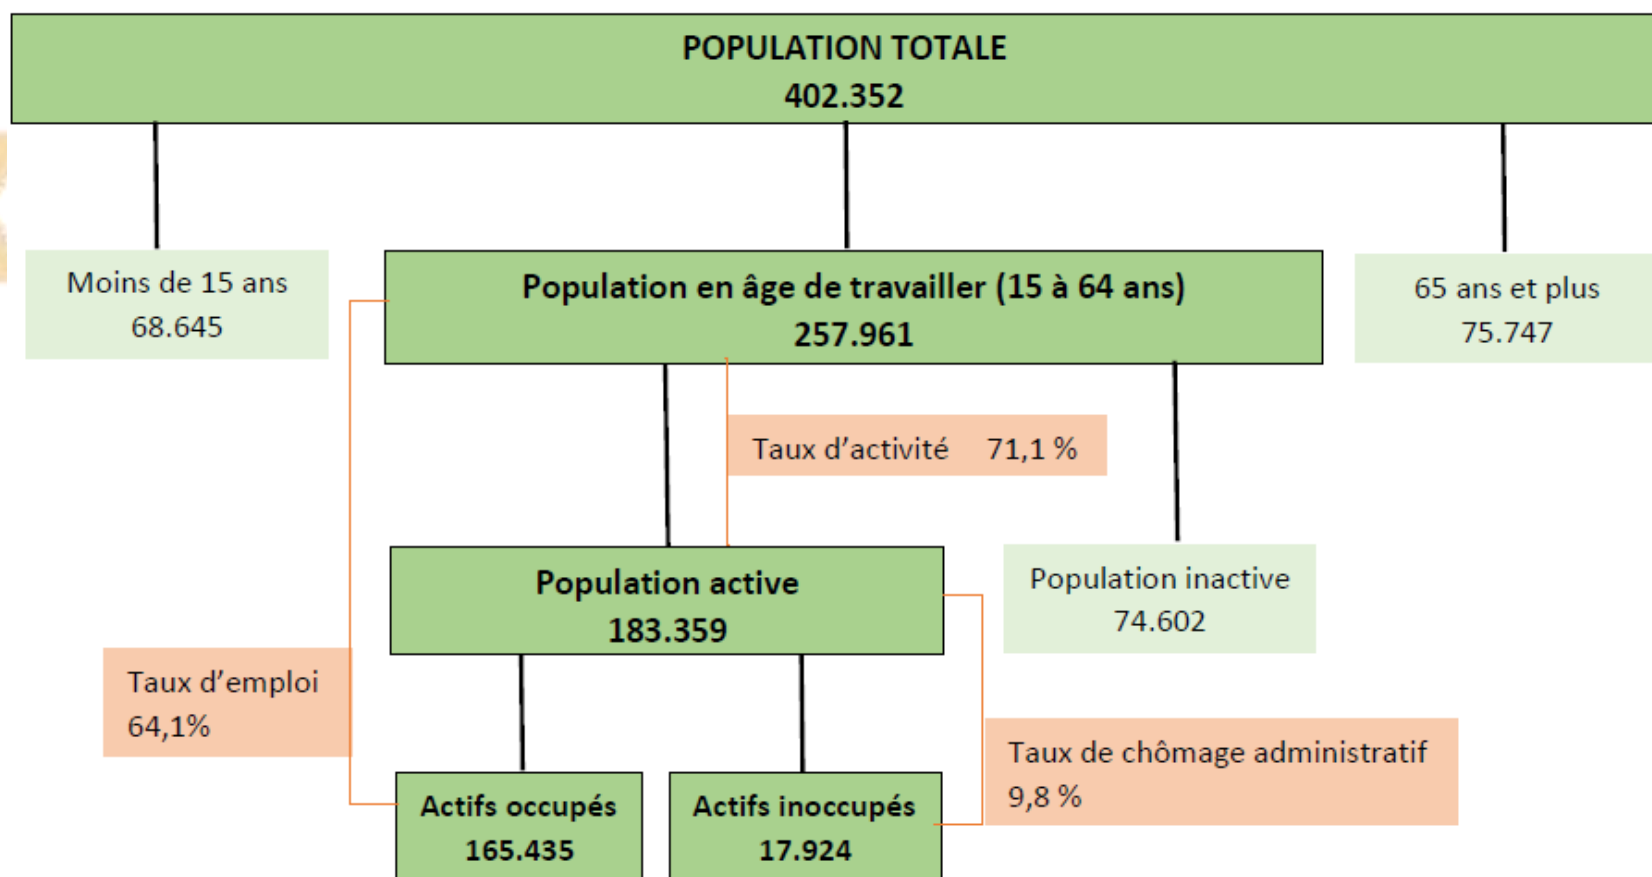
POPULATION TOTALE
402.352

Moins de 15 ans
68.645

Population en âge de travailler (15 à 64 ans)
257.961

65 ans et plus
75.747

Taux d'activité 71,1 %

Population active
183.359

Population inactive
74.602

Taux d'emploi
64,1%

Taux de chômage administratif
9,8 %

Actifs occupés
165.435

Actifs inoccupés
17.924